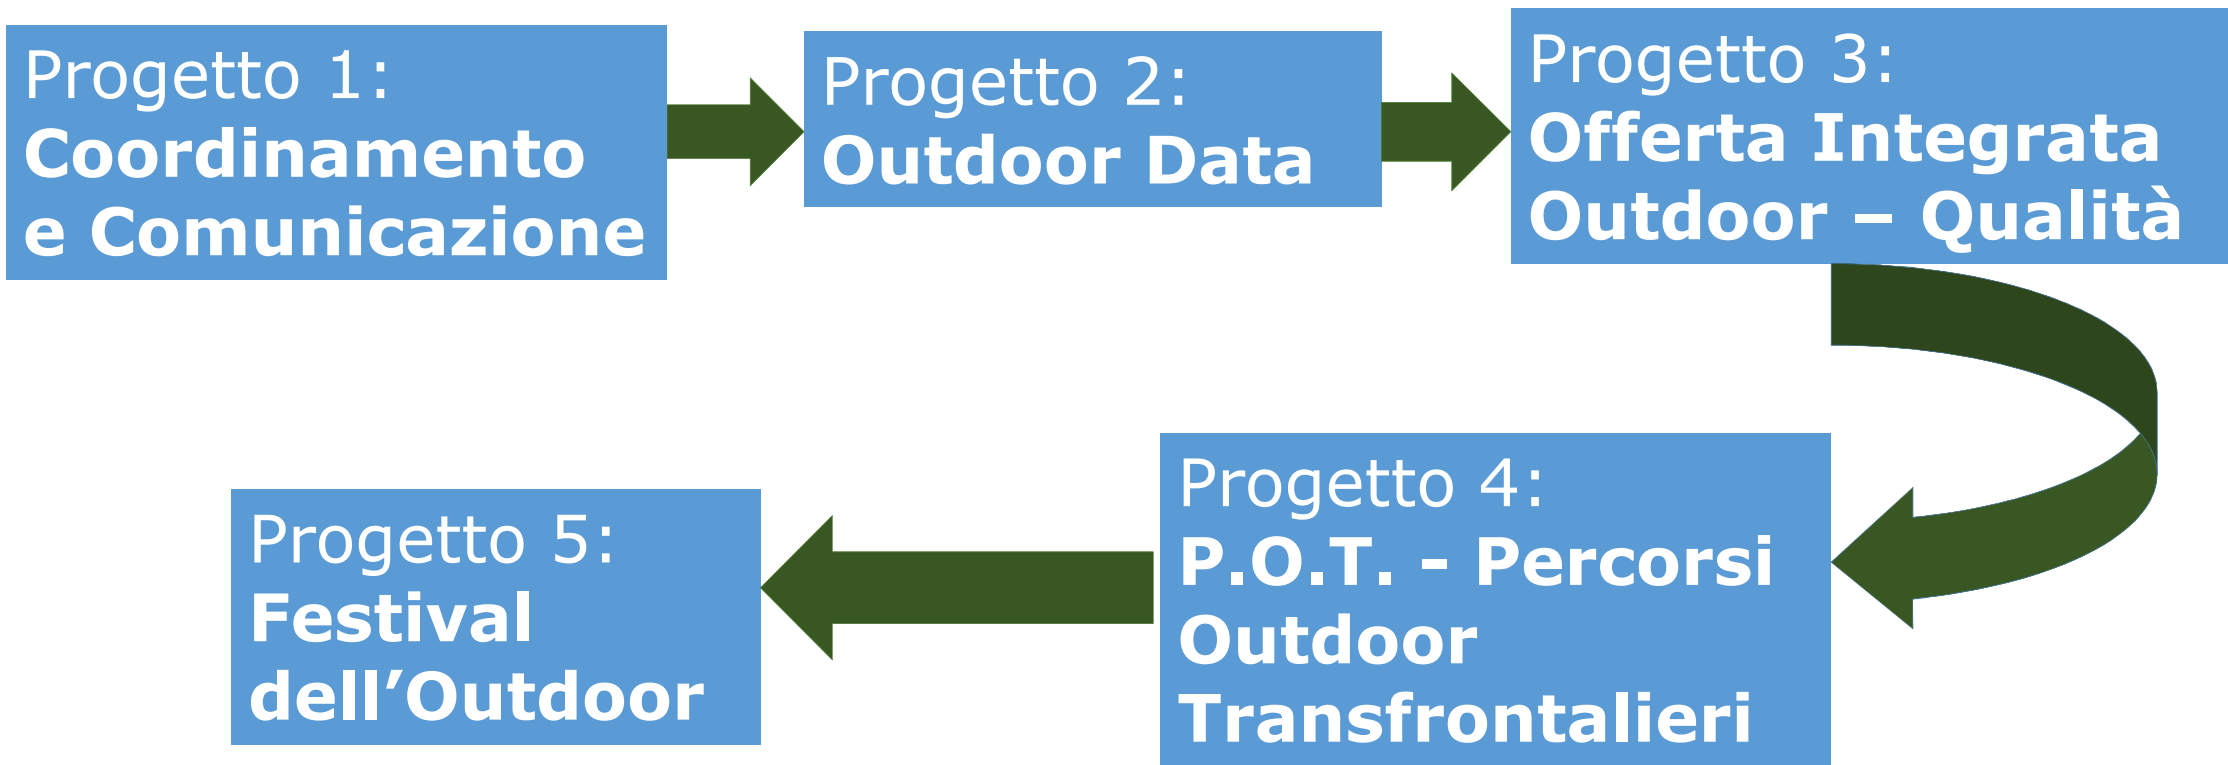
Progetto 1:
Coordinamento e Comunicazione

Progetto 2:
Outdoor Data

Progetto 3:
Offerta Integrata Outdoor – Qualità

Progetto 4:
P.O.T. - Percorsi Outdoor Transfrontalieri

Progetto 5:
Festival dell’Outdoor